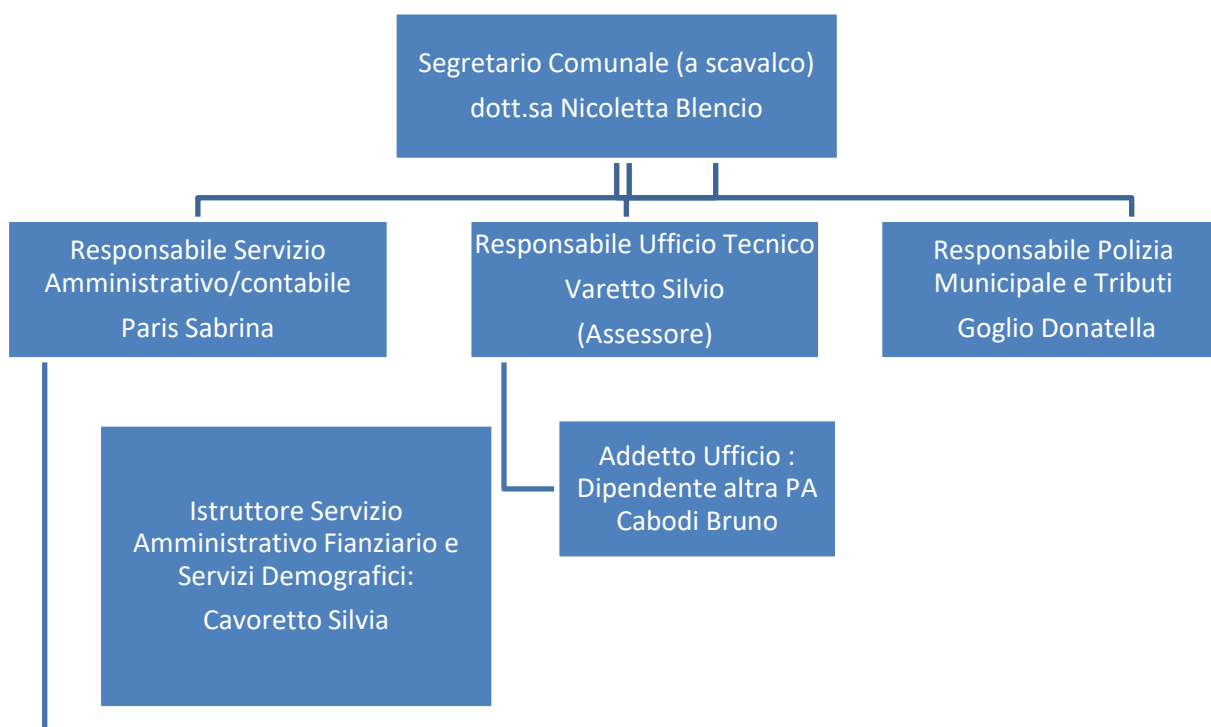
Segretario Comunale (a scavalco)
dott.sa Nicoletta Blencio

Responsabile Servizio Amministrativo/contabile
Paris Sabrina

Responsabile Ufficio Tecnico
Varetto Silvio
(Assessore)

Responsabile Polizia Municipale e Tributi
Goglio Donatella

Istruttore Servizio Amministrativo Fianziario e Servizi Demografici:
Cavoretto Silvia

Addetto Ufficio : Dipendente altra PA
Cabodi Bruno